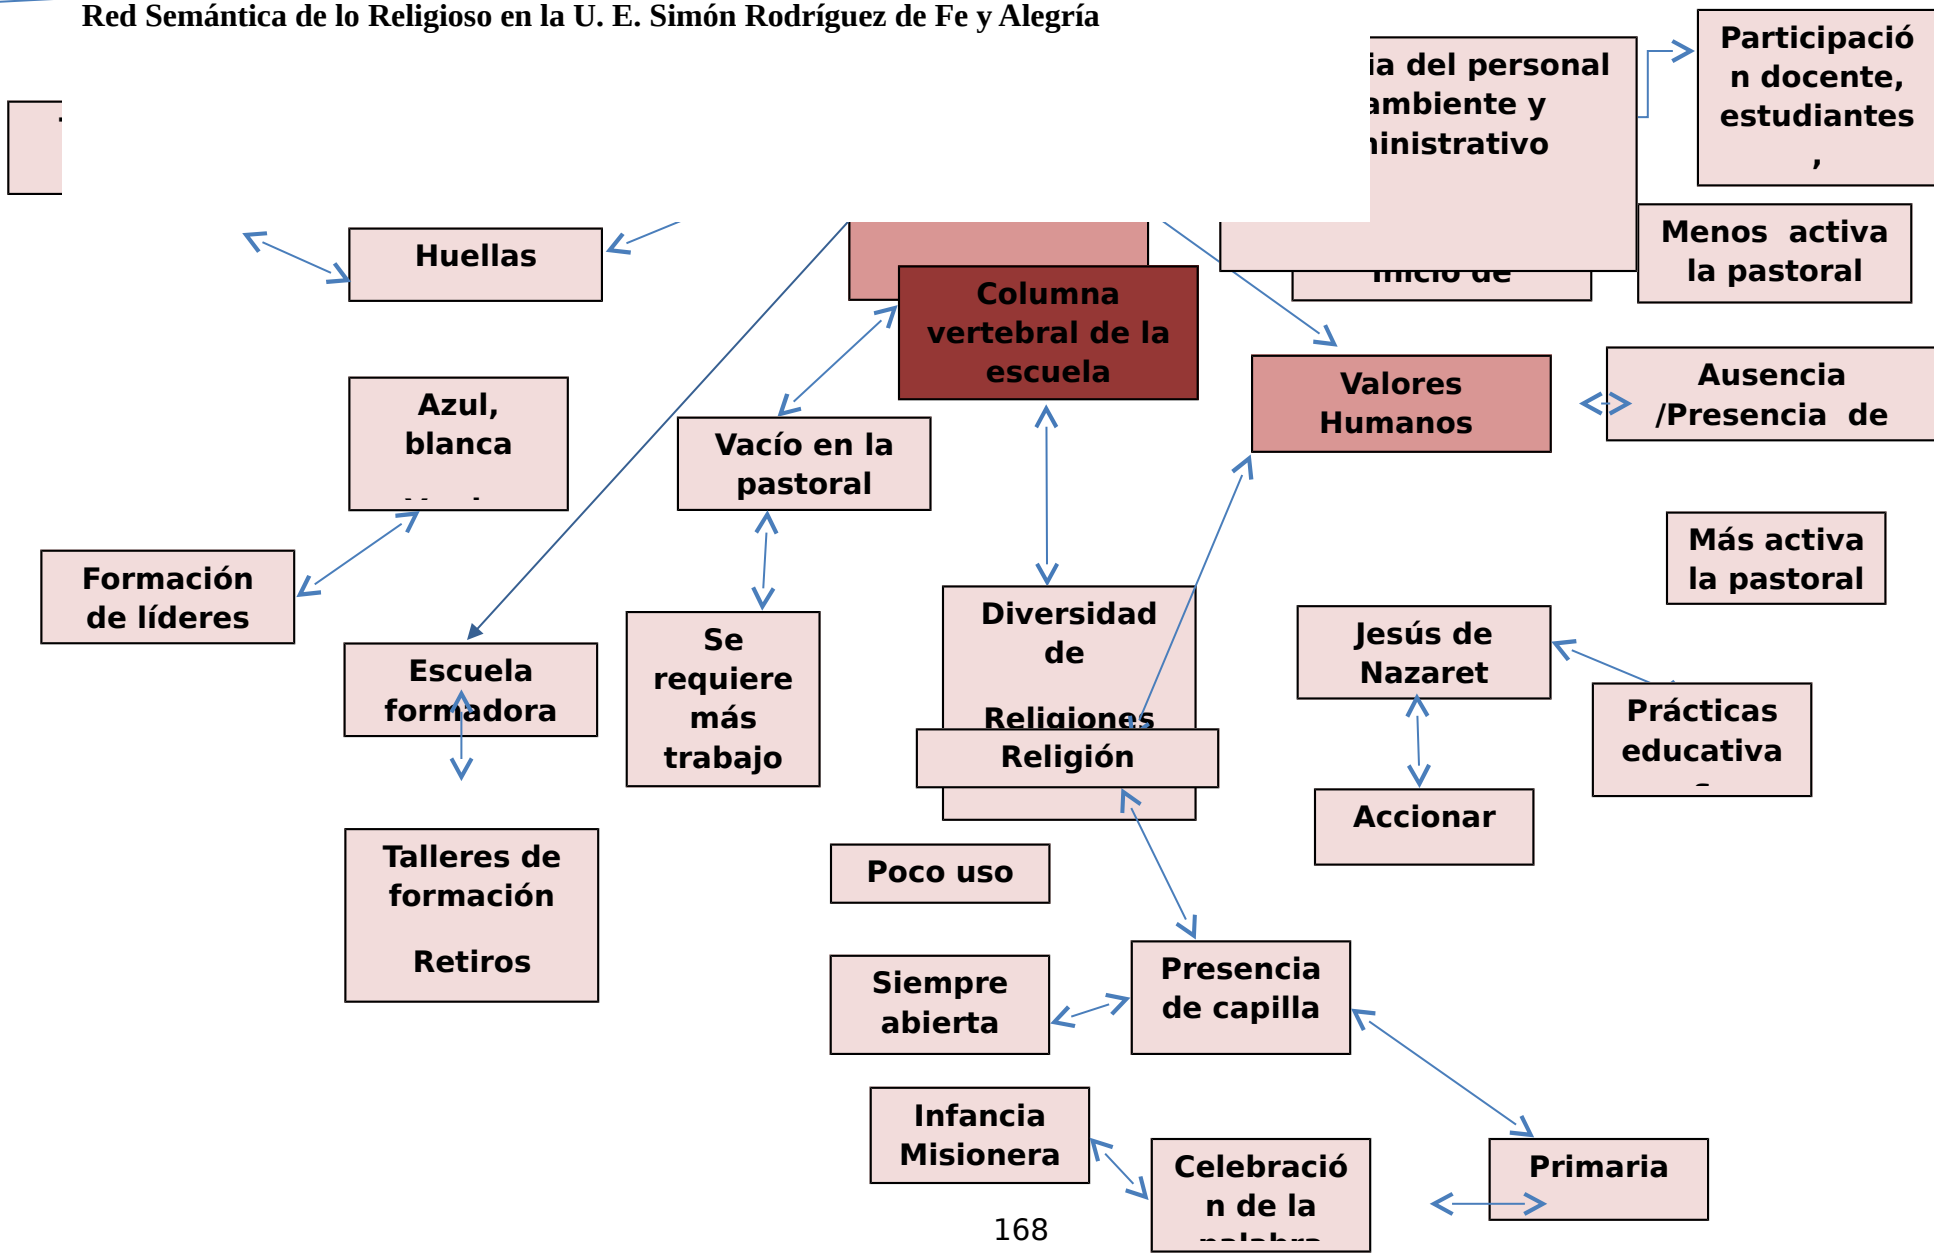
Red Semántica de lo Religioso en la U. E. Simón Rodríguez de Fe y Alegría

ia del personal ambiente y inistrativo

Participación docente, estudiantes ,

Menos activa la pastoral

Huellas

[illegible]

Columna vertebral de la escuela

Valores Humanos

Ausencia /Presencia de

Azul, blanca

Vacío en la pastoral

Formación de líderes

Más activa la pastoral

Diversidad de Religiones

Jesús de Nazaret

Escuela formadora

Se requiere más trabajo

Religión

Prácticas educativa

Accionar

Talleres de formación

Retiros

Poco uso

Siempre abierta

Presencia de capilla

Infancia Misionera

Celebración de la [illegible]

Primaria

168